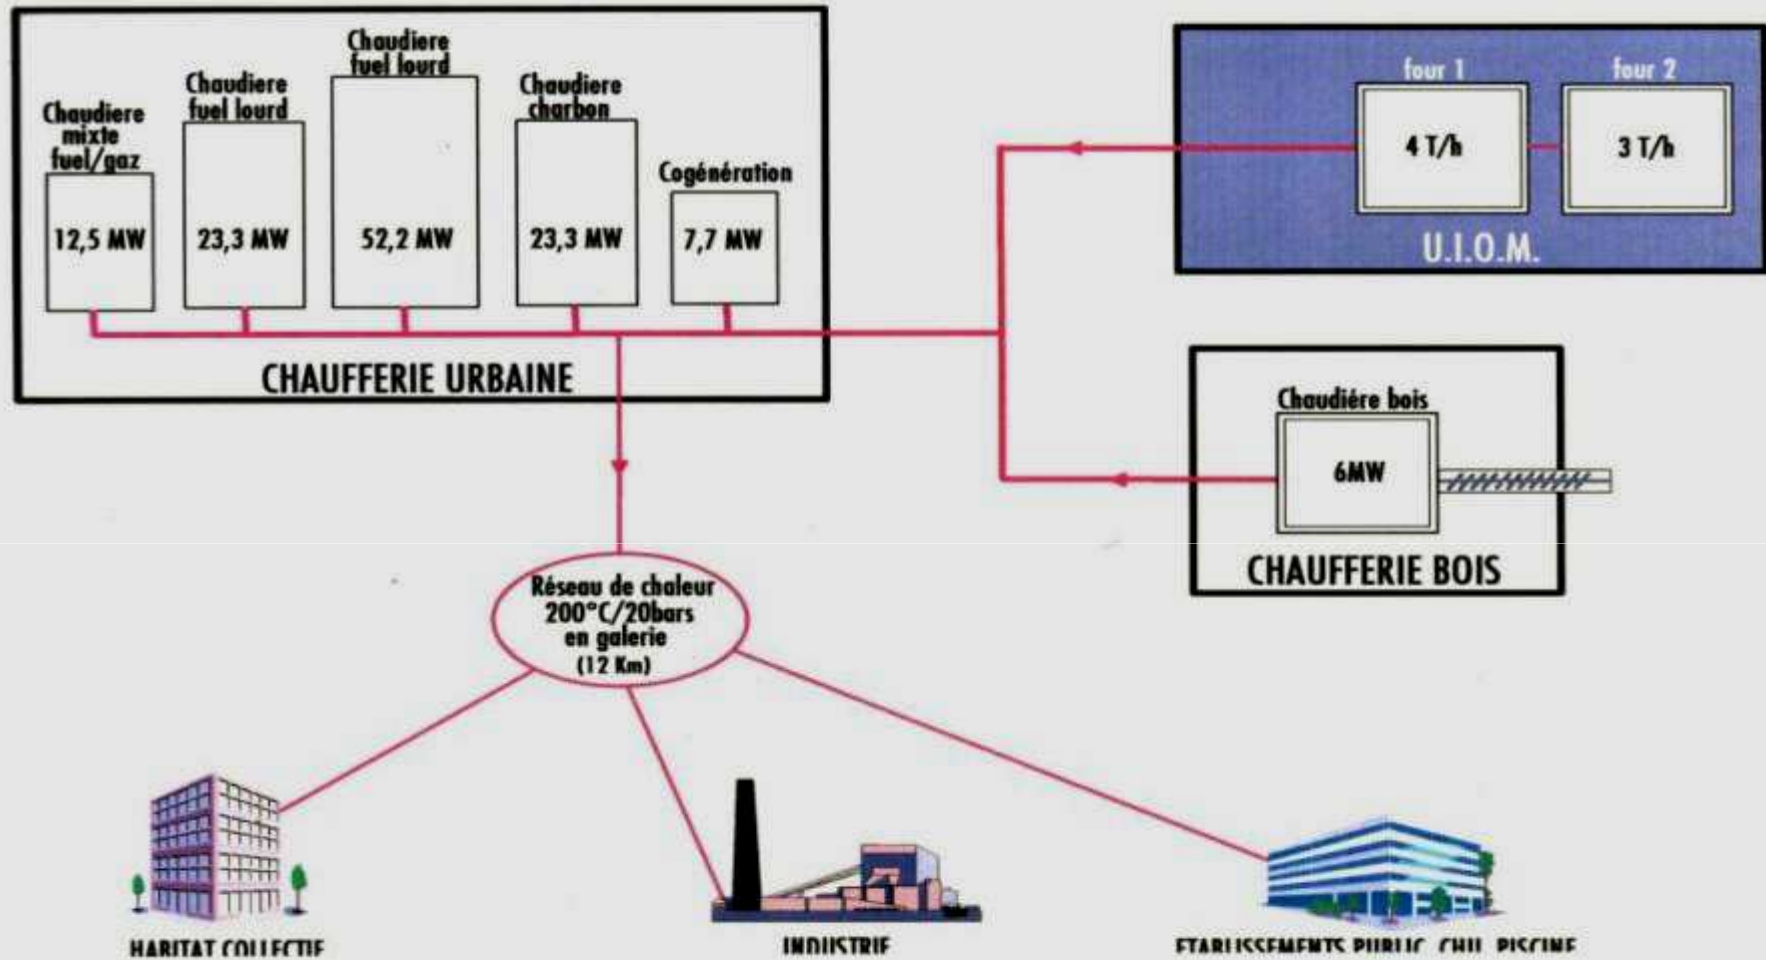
Chaudiere mixte fuel/gaz
12,5 MW

Chaudiere fuel lourd
23,3 MW

Chaudiere fuel lourd
52,2 MW

Chaudiere charbon
23,3 MW

Cogénération
7,7 MW

CHAUFFERIE URBAINE

four 1
4 T/h

four 2
3 T/h

U.I.O.M.

Chaudiére bois
6MW

CHAUFFERIE BOIS

Réseau de chaleur 200°C/20bars en galerie (12 Km)

HABITAT COLLECTIF

INDUSTRIE

ETABLISSEMENTS PUBLIC, CHU, PISCINE